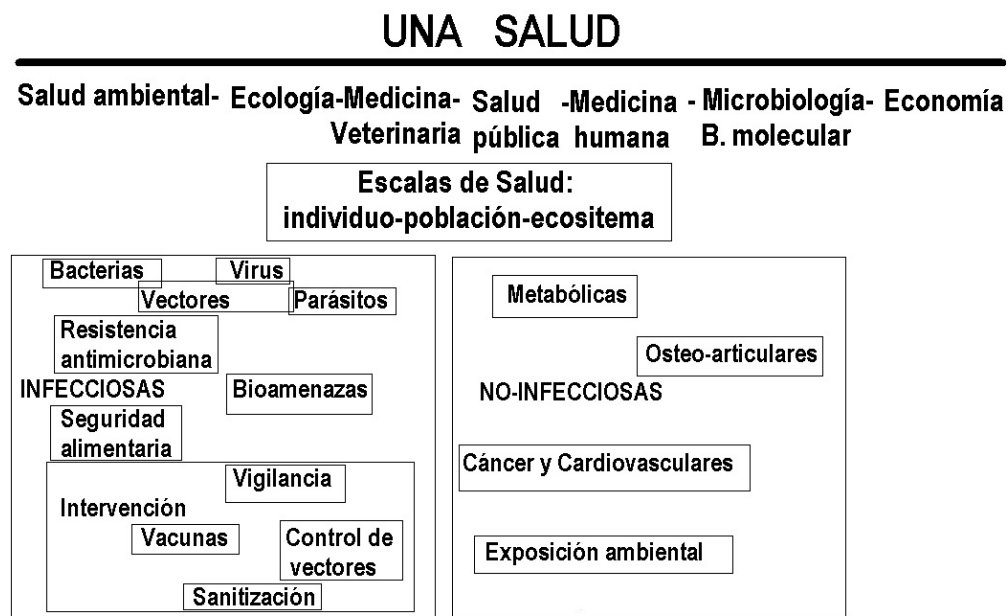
UNA SALUD

Salud ambiental- Ecología-Medicina- Salud -Medicina - Microbiología- Economía
Veterinaria pública humana B. molecular

Escalas de Salud:
individuo-población-ecositema

Bacterias
Virus
Vectores
Parásitos
Resistencia antimicrobiana
INFECCIOSAS
Bioamenazas
Seguridad alimentaria
Vigilancia
Intervención
Vacunas
Control de vectores
Sanitización

Metabólicas
Osteo-articulares
NO-INFECCIOSAS
Cáncer y Cardiovasculares
Exposición ambiental